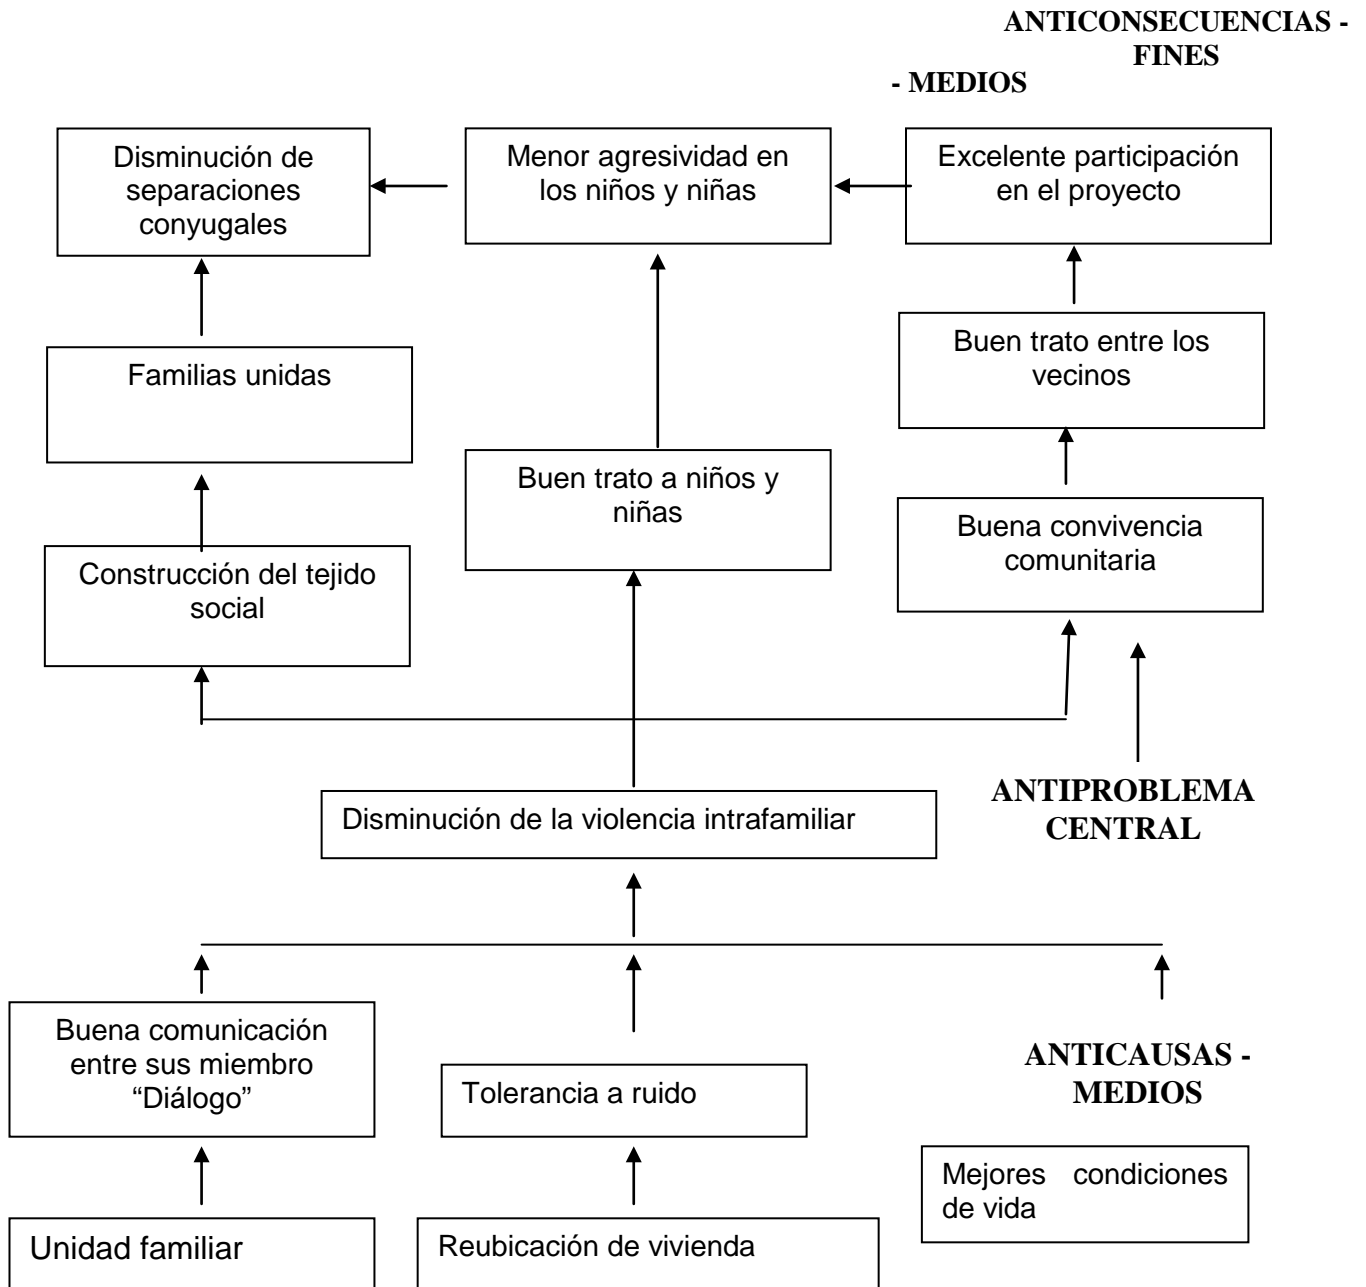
ANTICONSECUENCIAS - FINES

- MEDIOS

Disminución de separaciones conyugales

Menor agresividad en los niños y niñas

Excelente participación en el proyecto

Familias unidas

Buen trato entre los vecinos

Buen trato a niños y niñas

Buena convivencia comunitaria

Construcción del tejido social

ANTIPROBLEMA CENTRAL

Disminución de la violencia intrafamiliar

Buena comunicación entre sus miembro “Diálogo”

Tolerancia a ruido

ANTICAUSAS - MEDIOS

Mejores condiciones de vida

Unidad familiar

Reubicación de vivienda